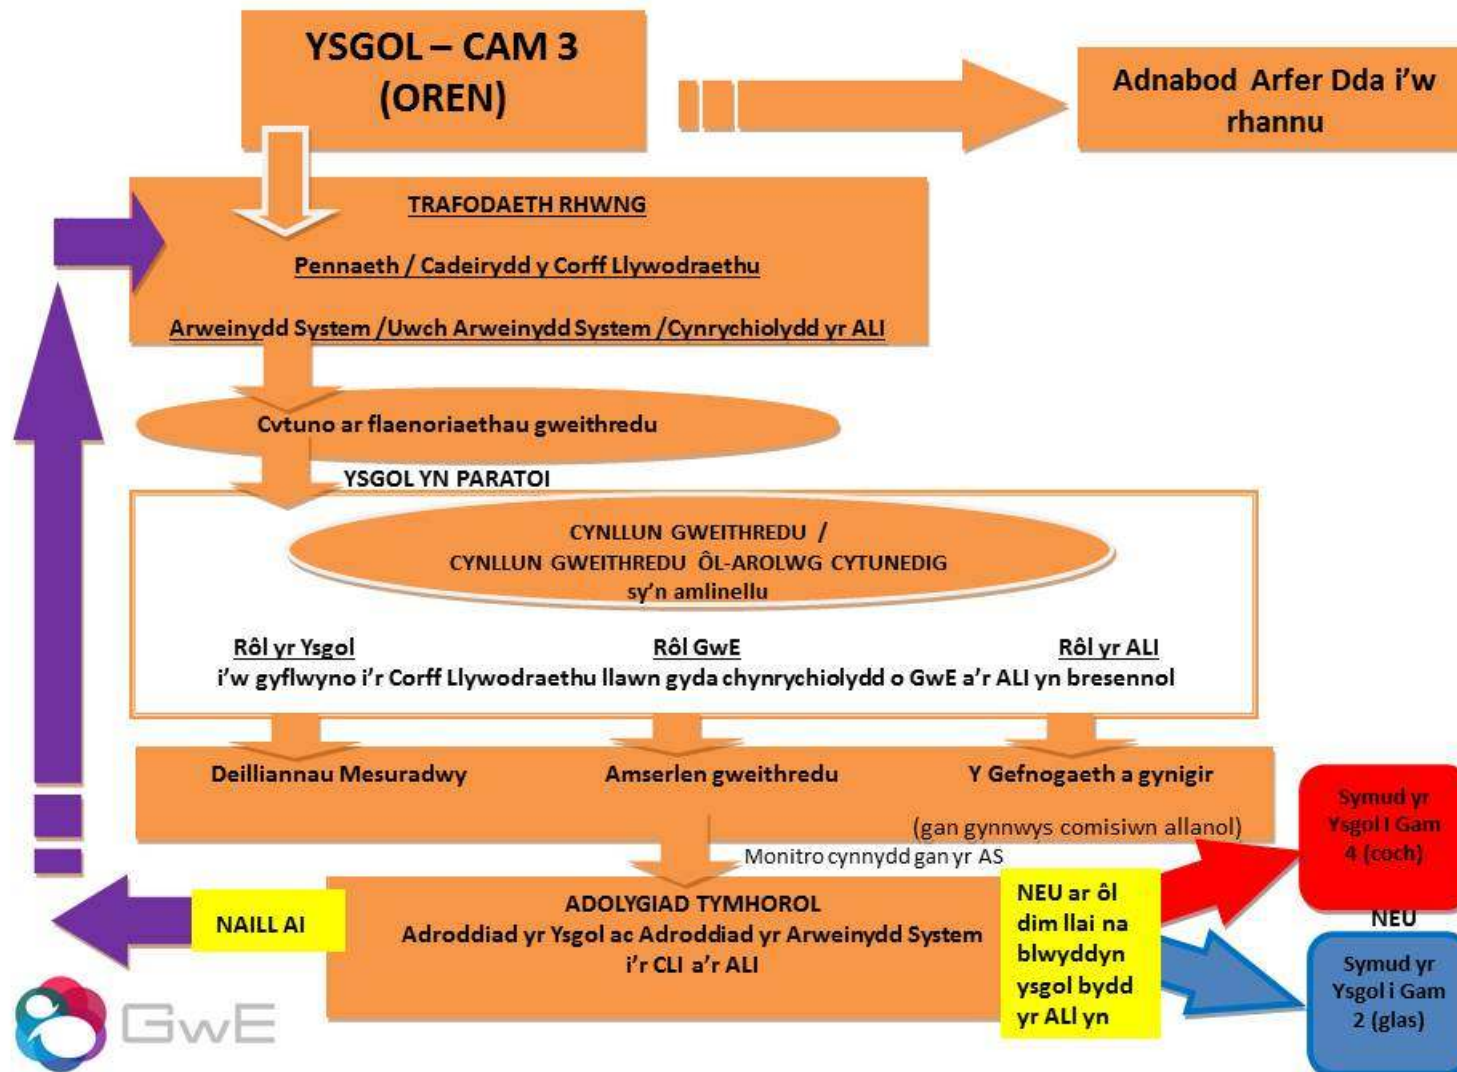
YSGOL – CAM 3
(OREN)

Adnabod Arfer Dda i'w rhannu

TRAFODAETH RHWNG

Pennaeth / Cadeirydd y Corff Llywodraethu

Arweinydd System /Uwch Arweinydd System /Cynrychiolydd yr ALI

Cytuno ar flaenoriaethau gweithredu

YSGOL YN PARATOI

CYNLLUN GWEITHREDU /
CYNLLUN GWEITHREDU ÔL-AROLWG CYTUNEDIG
sy'n amlinellu

Rôl yr Ysgol

Rôl GwE

Rôl yr ALI

i'w gyflwyno i'r Corff Llywodraethu llawn gyda chynrychiolydd o GwE a'r ALI yn bresennol

Deilliannau Mesuradwy

Amserlen gweithredu

Y Gefnogaeth a gynigir

(gan gynnwys comisiwn allanol)

Monitro cynnydd gan yr AS

Symud yr Ysgol I Gam 4 (coch)

NEU

NAILL AI

ADOLYGIAD TYMHOROL
Adroddiad yr Ysgol ac Adroddiad yr Arweinydd System i'r CLI a'r ALI

NEU ar ôl dim llai na blwyddyn ysgol bydd yr ALI yn

Symud yr Ysgol i Gam 2 (glas)

GwE